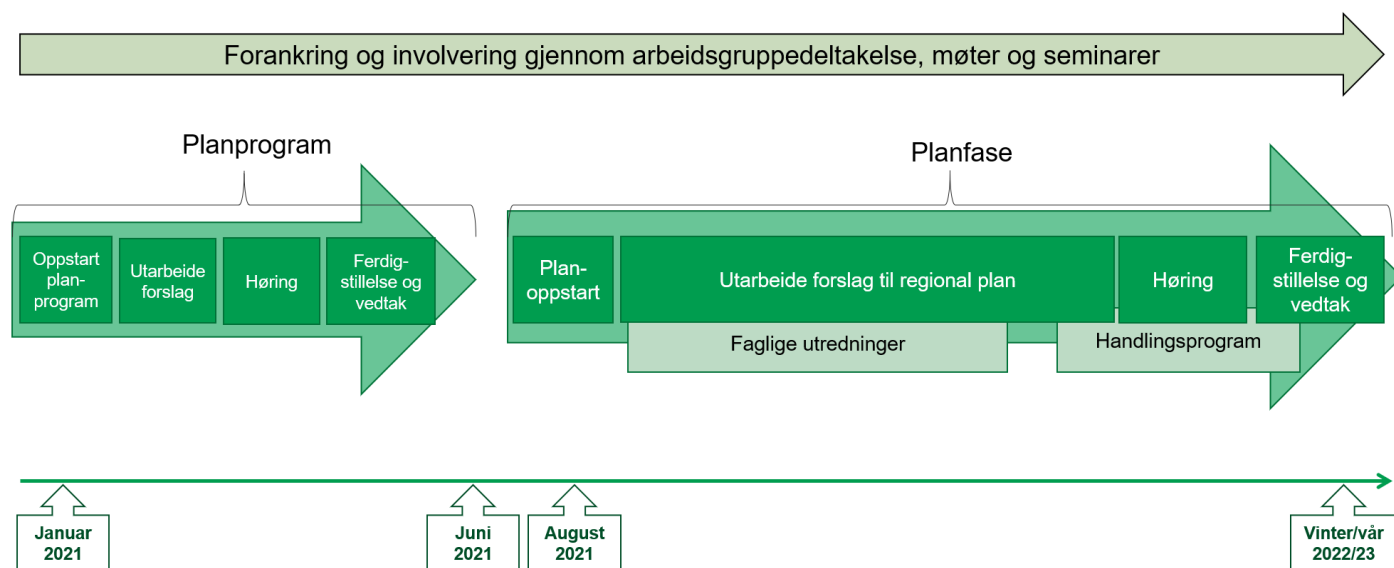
Forankring og involvering gjennom arbeidsgruppedeltakelse, møter og seminarer

Planprogram

Oppstart planprogram

Utarbeide forslag

Høring

Ferdigstillelse og vedtak

Planfase

Planoppstart

Utarbeide forslag til regional plan

Høring

Ferdigstillelse og vedtak

Faglige utredninger

Handlingsprogram

Januar 2021

Juni 2021

August 2021

Vinter/vår 2022/23